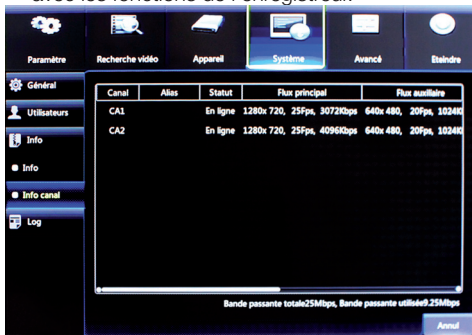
avec les fonctions de l'enregistreur.

Paramètre
Recherche vidéo
Appareil
Système
Avancé
Eteindre

Général
Utilisateurs
Info
Info
Info canal
Log

| Canal | Alias | Statut | Flux principal | Flux auxiliaire |
|---|---|---|---|---|
| CA1 | | En ligne | 1280x 720, 25Fps, 3072Kbps | 640x 480, 20Fps, 1024K |
| CA2 | | En ligne | 1280x 720, 25Fps, 4096Kbps | 640x 480, 20Fps, 1024K |

Bande passante totale25Mbps, Bande passante utilisée9.25Mbps

Annul